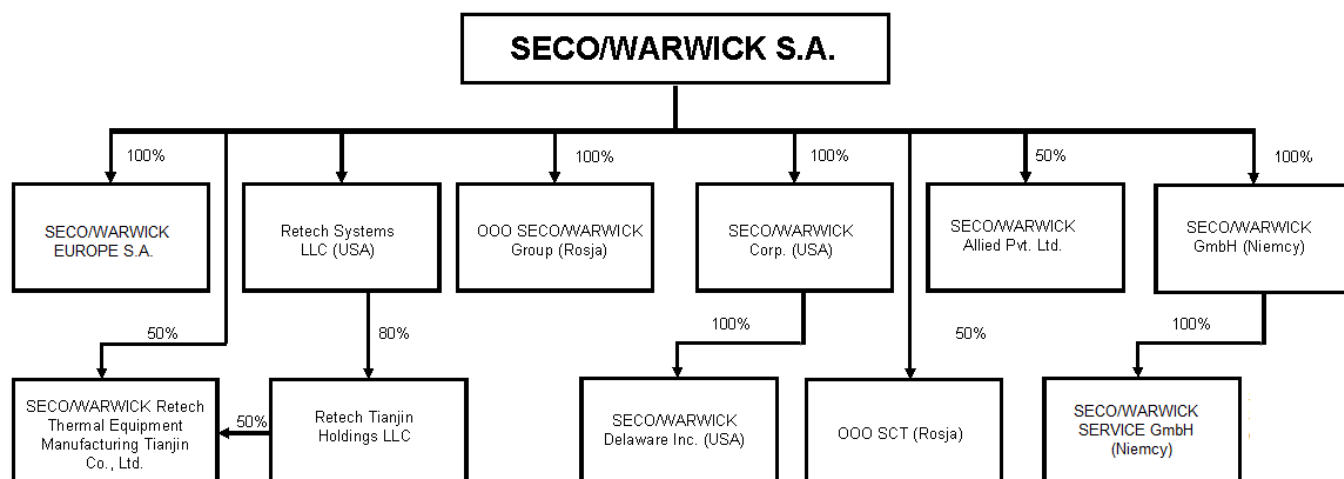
SECO/WARWICK S.A.

100%

SECO/WARWICK EUROPE S.A.

Retech Systems LLC (USA)

100%

OOO SECO/WARWICK Group (Rosja)

100%

SECO/WARWICK Corp. (USA)

50%

SECO/WARWICK Allied Pvt. Ltd.

100%

SECO/WARWICK GmbH (Niemcy)

50%

80%

100%

50%

100%

SECO/WARWICK Retech Thermal Equipment Manufacturing Tianjin Co., Ltd.

50%

Retech Tianjin Holdings LLC

SECO/WARWICK Delaware Inc. (USA)

OOO SCT (Rosja)

SECO/WARWICK SERVICE GmbH (Niemcy)